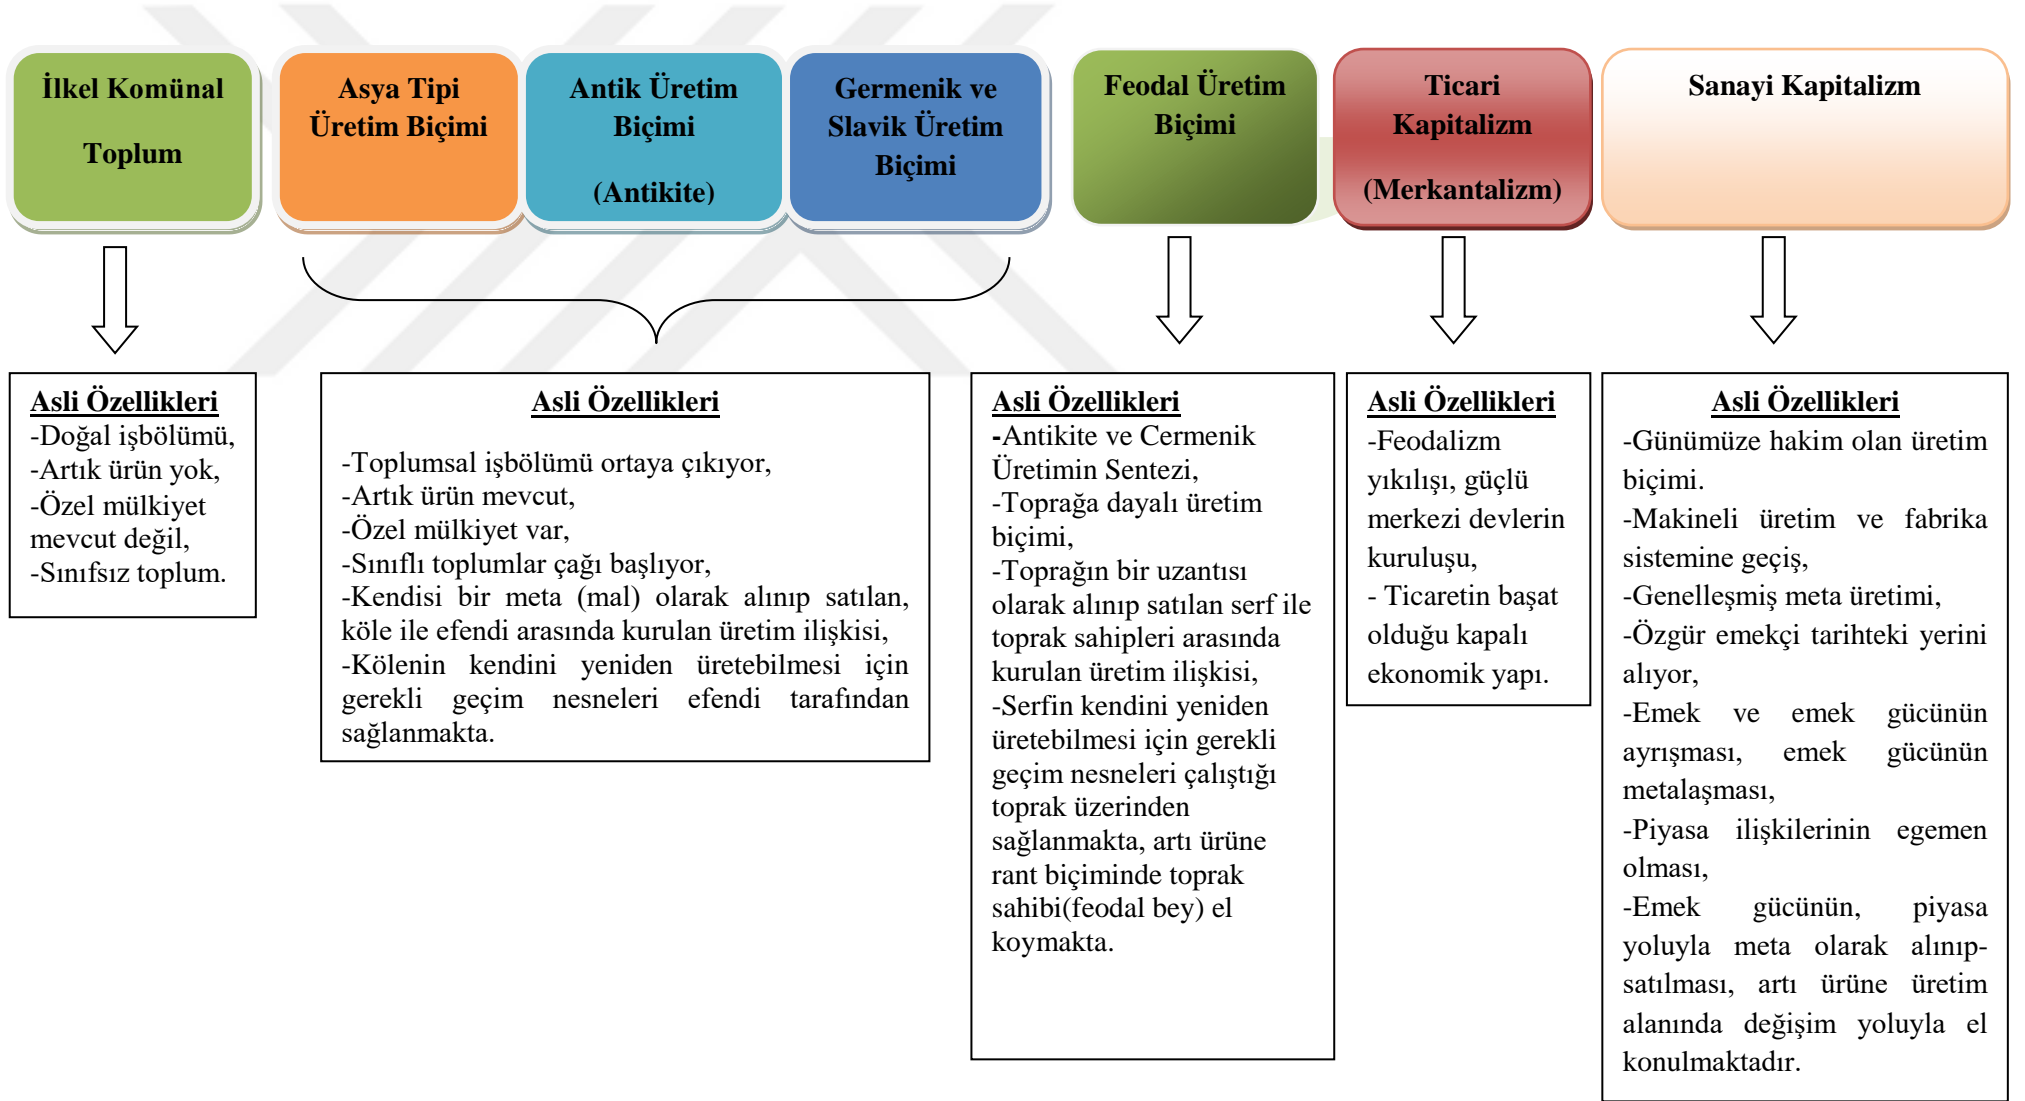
İlkel Komünal Toplum

Asya Tipi Üretim Biçimi

Antik Üretim Biçimi (Antikite)

Germenik ve Slavik Üretim Biçimi

Feodal Üretim Biçimi

Ticari Kapitalizm (Merkantalizm)

Sanayi Kapitalizm

Asli Özellikleri
-Doğal işbölümü,
-Artık ürün yok,
-Özel mülkiyet mevcut değil,
-Sınıfsız toplum.

Asli Özellikleri
-Toplumsal işbölümü ortaya çıkıyor,
-Artık ürün mevcut,
-Özel mülkiyet var,
-Sınıflı toplumlar çağı başlıyor,
-Kendisi bir meta (mal) olarak alınıp satılan, köle ile efendi arasında kurulan üretim ilişkisi,
-Kölenin kendini yeniden üretebilmesi için gerekli geçim nesneleri efendi tarafından sağlanmakta.

Asli Özellikleri
-Antikite ve Cermenik Üretimin Sentezi,
-Toprağa dayalı üretim biçimi,
-Toprağın bir uzantısı olarak alınıp satılan serf ile toprak sahipleri arasında kurulan üretim ilişkisi,
-Serfin kendini yeniden üretebilmesi için gerekli geçim nesneleri çalıştığı toprak üzerinden sağlanmakta, artı ürüne rant biçiminde toprak sahibi(feodal bey) el koymakta.

Asli Özellikleri
-Feodalizm yıkılışı, güçlü merkezi devlerin kuruluşu,
- Ticaretin başat olduğu kapalı ekonomik yapı.

Asli Özellikleri
-Günümüze hakim olan üretim biçimi.
-Makineli üretim ve fabrika sistemine geçiş,
-Genelleşmiş meta üretimi,
-Özgür emekçi tarihteki yerini alıyor,
-Emek ve emek gücünün ayrışması, emek gücünün metalaşması,
-Piyasa ilişkilerinin egemen olması,
-Emek gücünün, piyasa yoluyla meta olarak alınıp-satılması, artı ürüne üretim alanında değişim yoluyla el konulmaktadır.